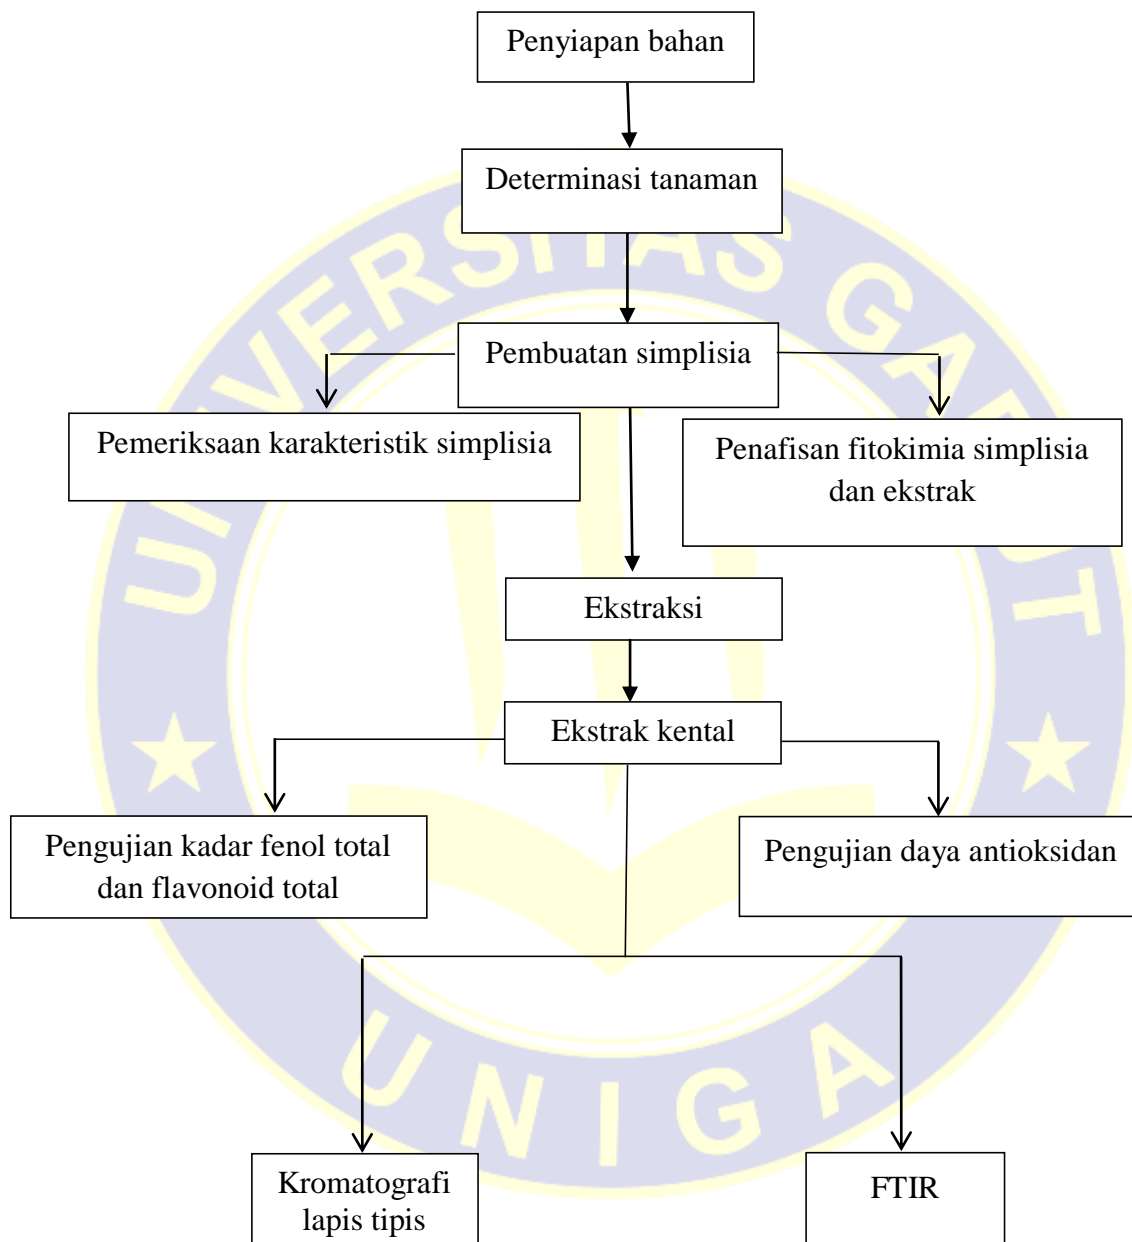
Penyiapan bahan

Determinasi tanaman

Pembuatan simplisia

Pemeriksaan karakteristik simplisia

Penafisan fitokimia simplisia dan ekstrak

Ekstraksi

Ekstrak kental

Pengujian kadar fenol total dan flavonoid total

Pengujian daya antioksidan

Kromatografi lapis tipis

FTIR

UNIVERSITAS GARUT

UNIGA